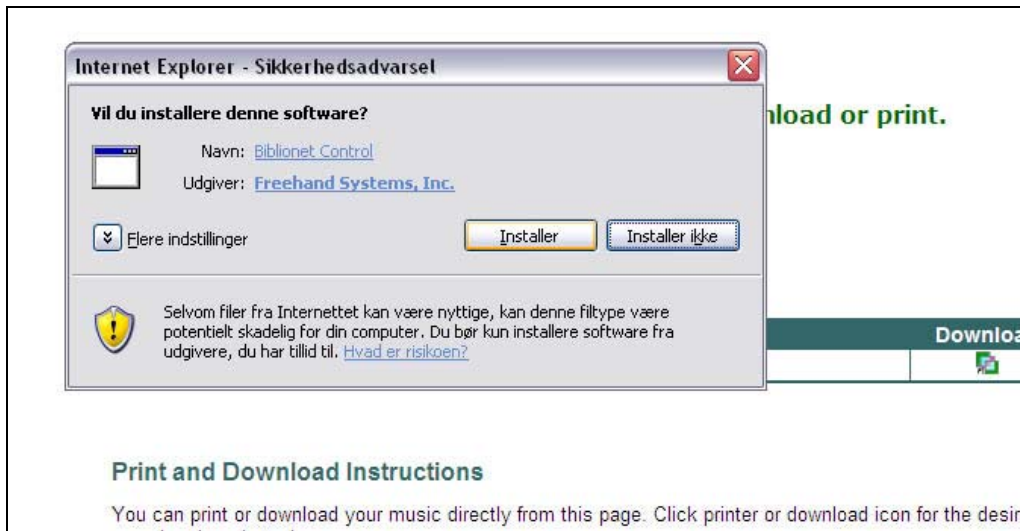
Internet Explorer - Sikkerhedsadvarsel

Vil du installere denne software?

Navn: Biblionet Control

Udgiver: Freehand Systems, Inc.

Flere indstillinger

Installer

Installer ikke

Selvom filer fra Internettet kan være nyttige, kan denne filtype være potentielt skadelig for din computer. Du bør kun installere software fra udgivere, du har tillid til. Hvad er risikoen?

nload or print.

Downloa

Print and Download Instructions

You can print or download your music directly from this page. Click printer or download icon for the desir